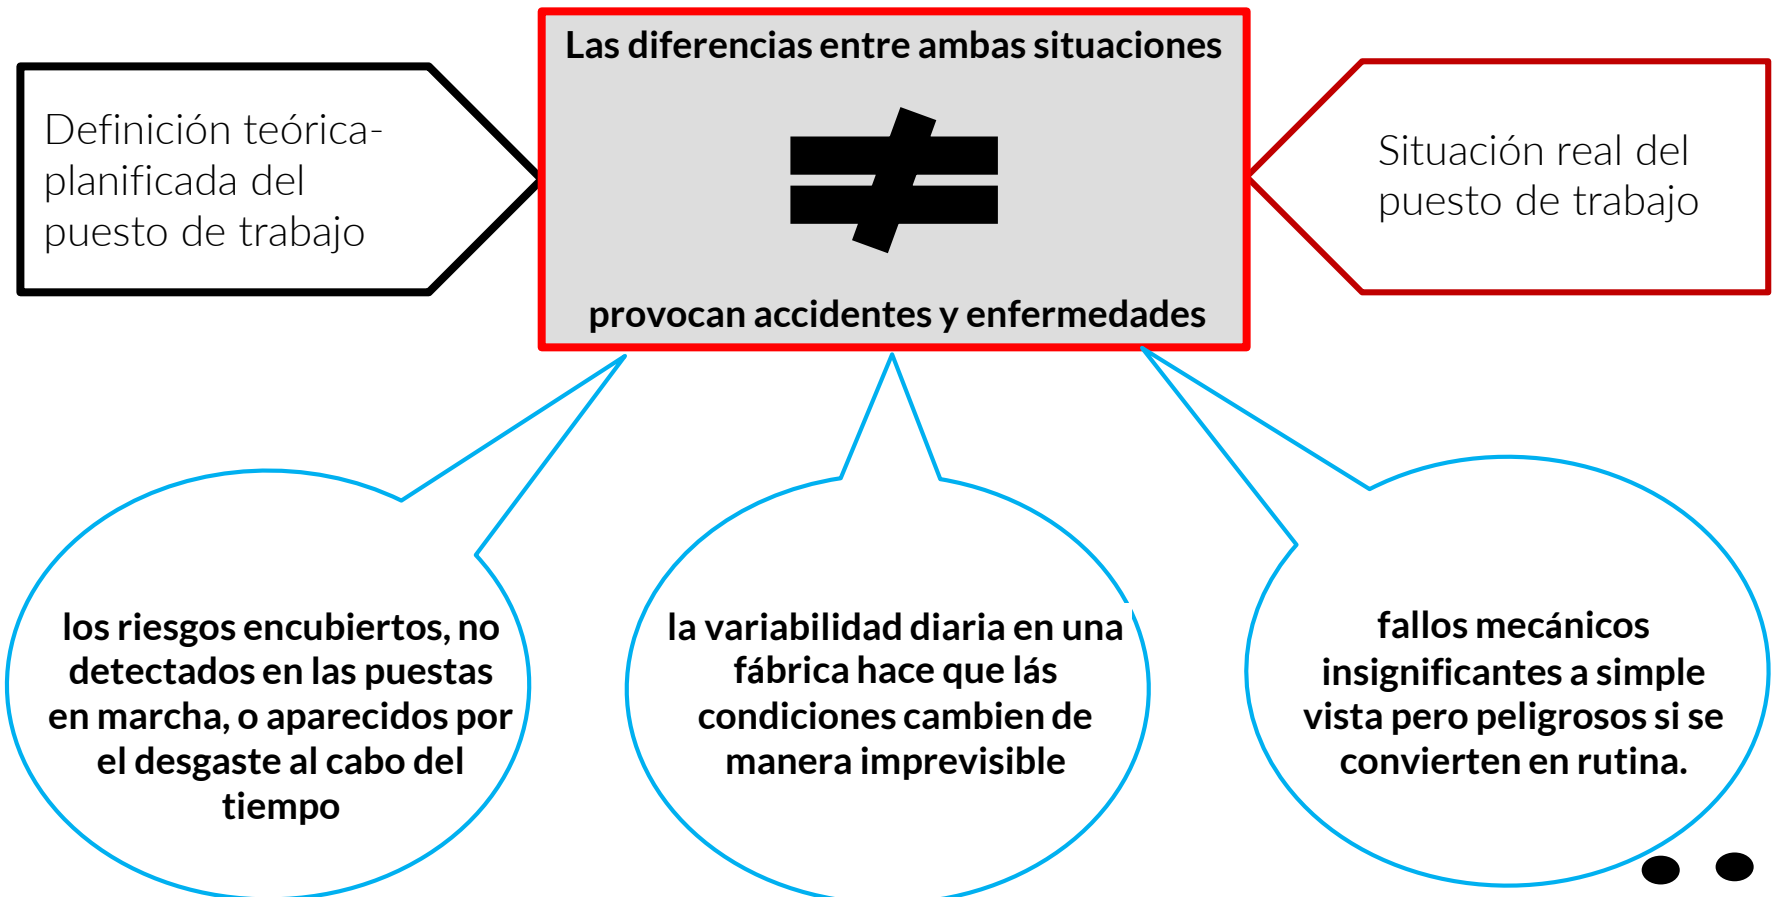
Definición teórica-planificada del puesto de trabajo

Las diferencias entre ambas situaciones

$\neq$

provocan accidentes y enfermedades

Situación real del puesto de trabajo

los riesgos encubiertos, no detectados en las puestas en marcha, o aparecidos por el desgaste al cabo del tiempo

la variabilidad diaria en una fábrica hace que lás condiciones cambien de manera imprevisible

fallos mecánicos insignificantes a simple vista pero peligrosos si se convierten en rutina.